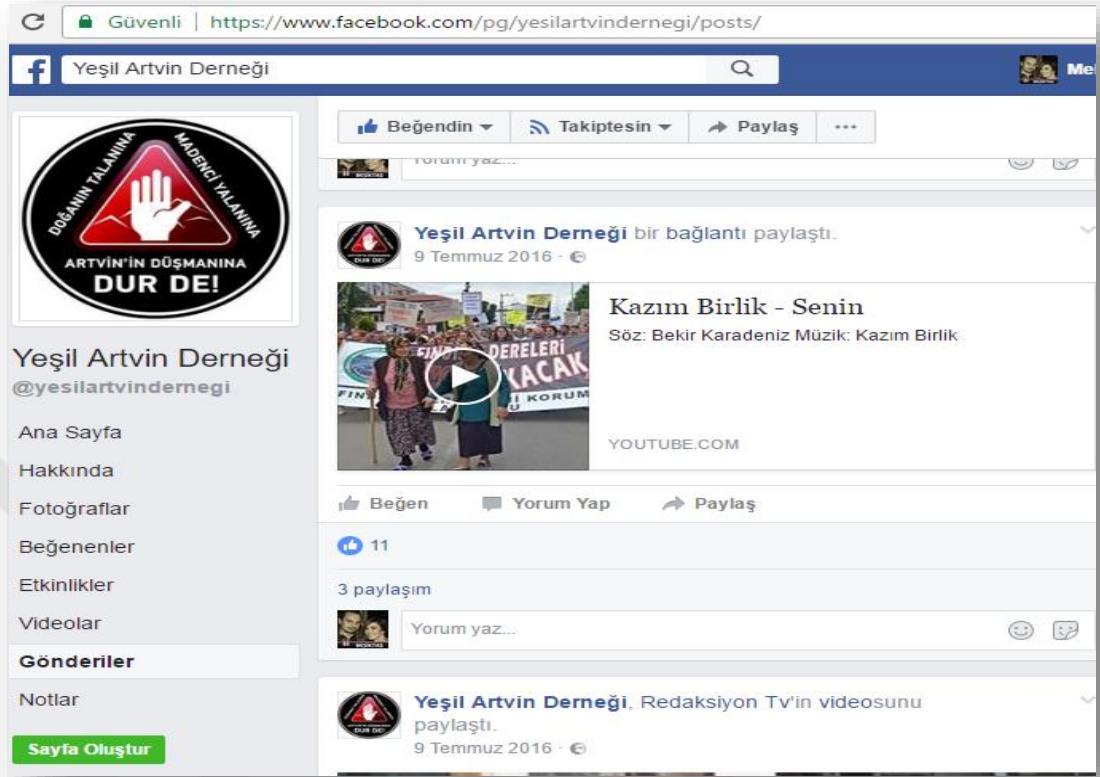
Güvenli | https://www.facebook.com/pg/yesilartvindernegi/posts/

Yeşil Artvin Derneği

Me

DOĞANIN TALANINA MADENCİ YALANINA ARTVİN'İN DÜŞMANINA DUR DE!

Yeşil Artvin Derneği
@yesilartvindernegi

Ana Sayfa
Hakkında
Fotoğraflar
Beğenenler
Etkinlikler
Videolar
Gönderiler
Notlar
Sayfa Oluştur

Beğendin
Takiptesin
Paylaş
...

Yorum yaz...

Yeşil Artvin Derneği bir bağlantı paylaştı.
9 Temmuz 2016 ·

DERELERİ KAÇAK KORUM

Kazım Birlik - Senin
Söz: Bekir Karadeniz Müzik: Kazım Birlik

YOUTUBE.COM

Beğen
Yorum Yap
Paylaş

11

3 paylaşım

Yorum yaz...

Yeşil Artvin Derneği, Redaksiyon Tv'in videosunu paylaştı.
9 Temmuz 2016 ·